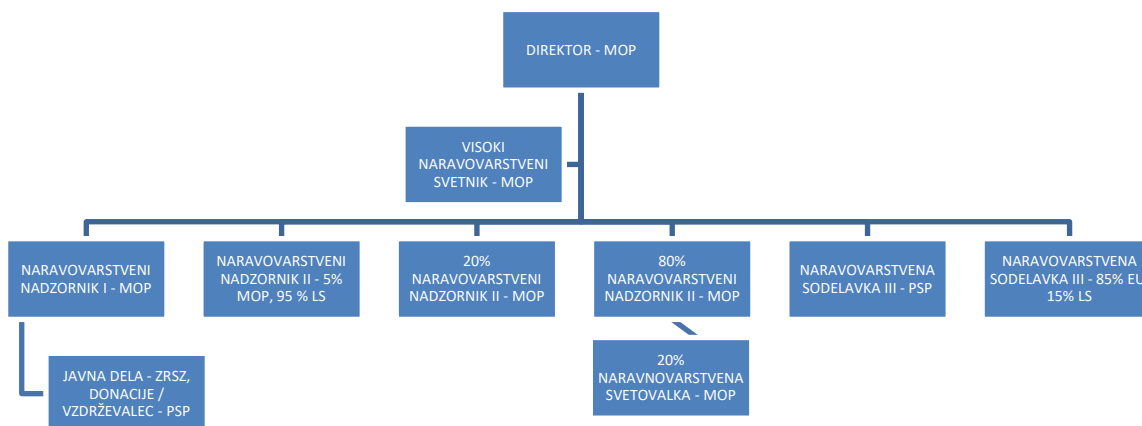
DIREKTOR - MOP

VISOKI NARAVOVARSTVENI SVETNIK - MOP

NARAVOVARSTVENI NADZORNIK I - MOP

NARAVOVARSTVENI NADZORNIK II - 5% MOP, 95 % LS

20% NARAVOVARSTVENI NADZORNIK II - MOP

80% NARAVOVARSTVENI NADZORNIK II - MOP

NARAVOVARSTVENA SODELAVKA III - PSP

NARAVOVARSTVENA SODELAVKA III - 85% EU 15% LS

JAVNA DELA - ZRSZ, DONACIJE / VZDRŽEVALEC - PSP

20% NARAVNOVARSTVENA SVETOVALKA - MOP